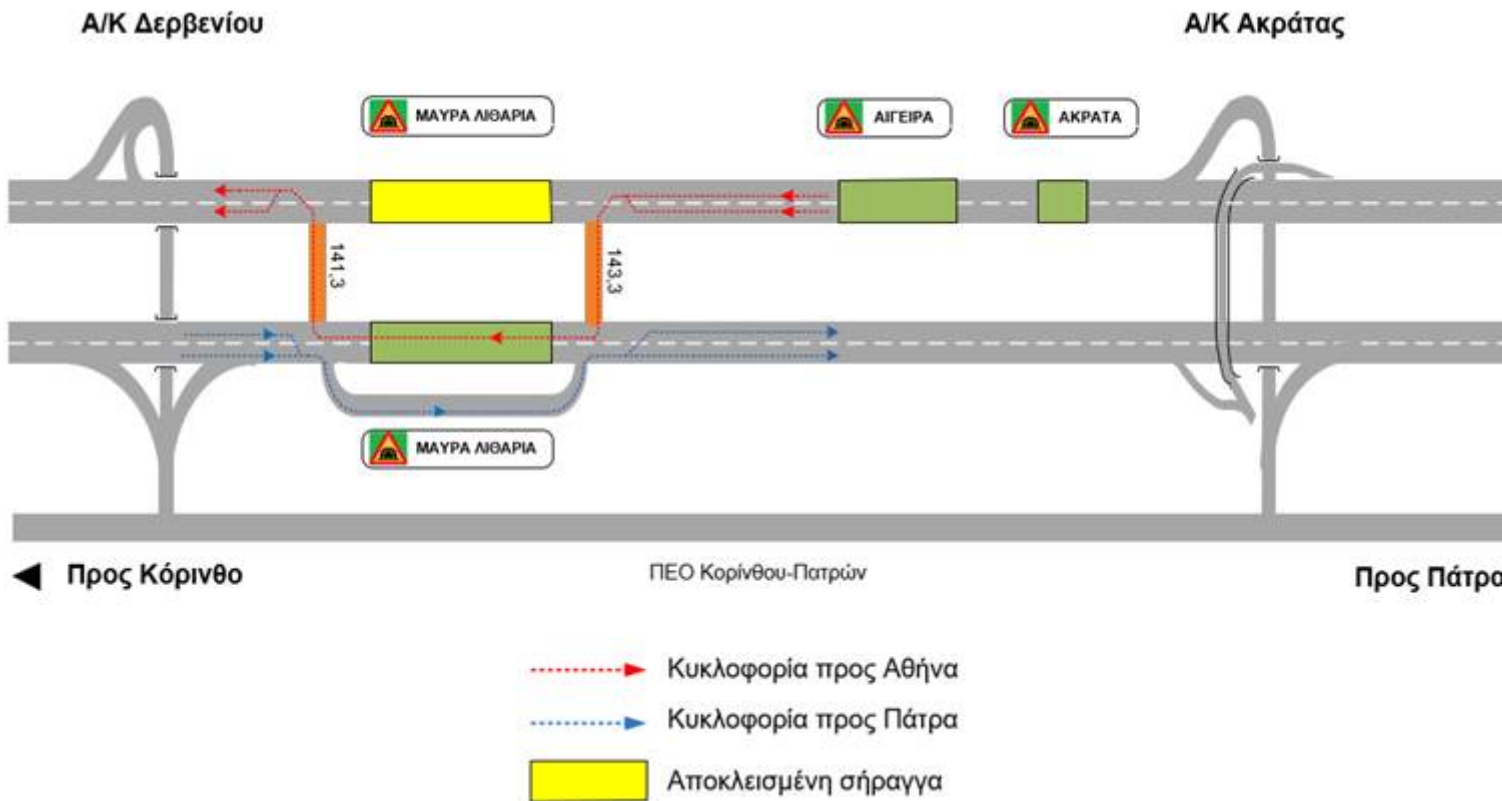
Α/Κ Δερβενίου

Α/Κ Ακράτας

ΜΑΥΡΑ ΛΙΘΑΡΙΑ

ΑΙΓΕΙΡΑ

ΑΚΡΑΤΑ

141,3

143,3

ΜΑΥΡΑ ΛΙΘΑΡΙΑ

Προς Κόρινθο

ΠΕΟ Κορίνθου-Πατρών

Προς Πάτρα

Κυκλοφορία προς Αθήνα

Κυκλοφορία προς Πάτρα

Αποκλεισμένη σήραγγα